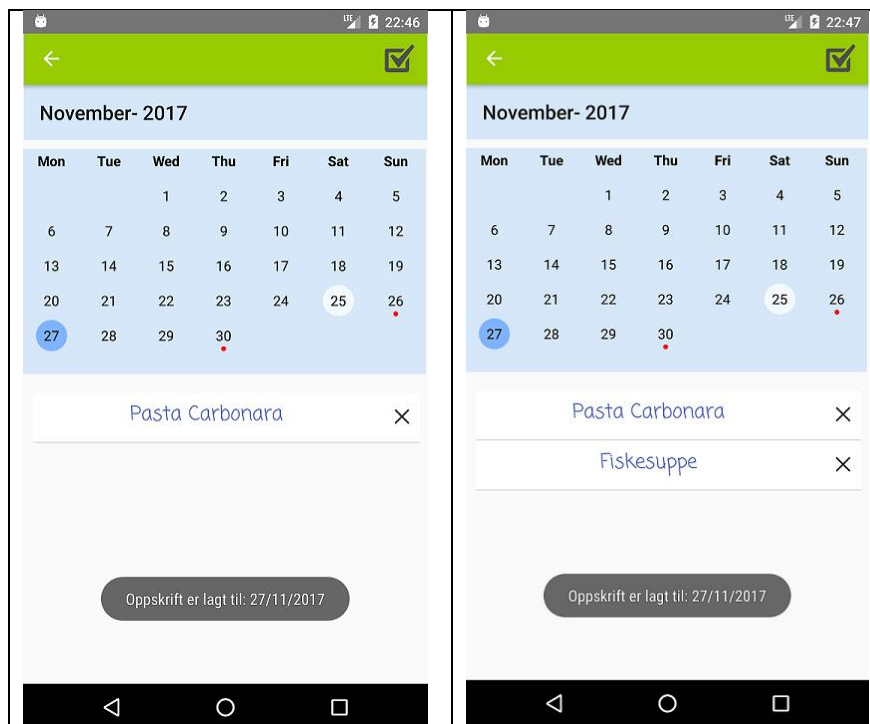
LTE 22:46

November- 2017

| Mon | Tue | Wed | Thu | Fri | Sat | Sun |
|---|---|---|---|---|---|---|
| | | 1 | 2 | 3 | 4 | 5 |
| 6 | 7 | 8 | 9 | 10 | 11 | 12 |
| 13 | 14 | 15 | 16 | 17 | 18 | 19 |
| 20 | 21 | 22 | 23 | 24 | 25 | 26 |
| 27 | 28 | 29 | 30 | | | |

Pasta Carbonara ×

Oppskrift er lagt til: 27/11/2017

LTE 22:47

November- 2017

| Mon | Tue | Wed | Thu | Fri | Sat | Sun |
|---|---|---|---|---|---|---|
| | | 1 | 2 | 3 | 4 | 5 |
| 6 | 7 | 8 | 9 | 10 | 11 | 12 |
| 13 | 14 | 15 | 16 | 17 | 18 | 19 |
| 20 | 21 | 22 | 23 | 24 | 25 | 26 |
| 27 | 28 | 29 | 30 | | | |

Pasta Carbonara ×

Fiskesuppe ×

Oppskrift er lagt til: 27/11/2017